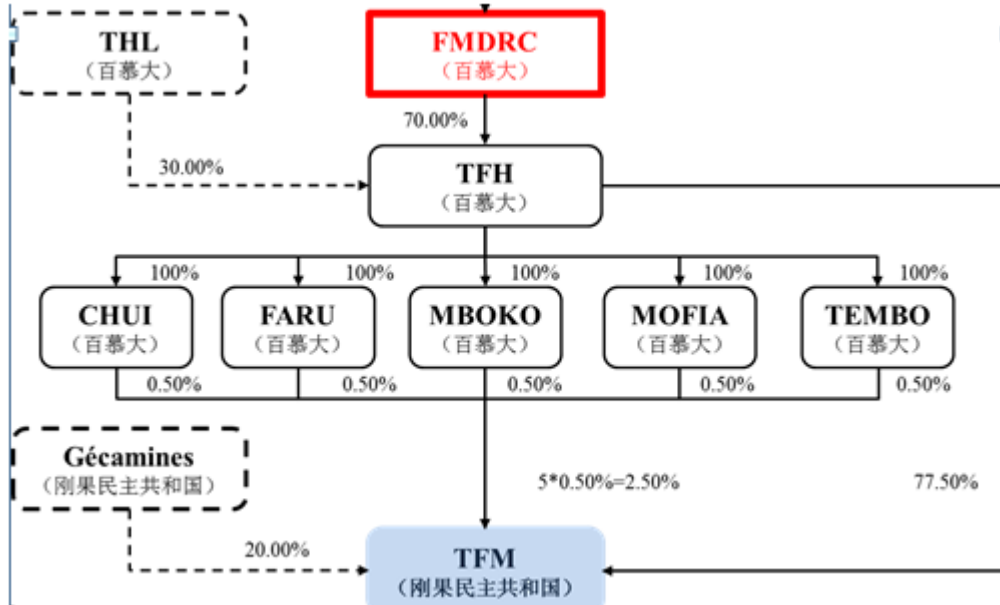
THL
（百慕大）

FMDRC
（百慕大）

70.00%

30.00%

TFH
（百慕大）

100%

100%

100%

100%

100%

CHUI
（百慕大）

FARU
（百慕大）

MBOKO
（百慕大）

MOFIA
（百慕大）

TEMBO
（百慕大）

0.50%

0.50%

0.50%

0.50%

0.50%

Gécamines
（刚果民主共和国）

5*0.50%=2.50%

77.50%

20.00%

TFM
（刚果民主共和国）